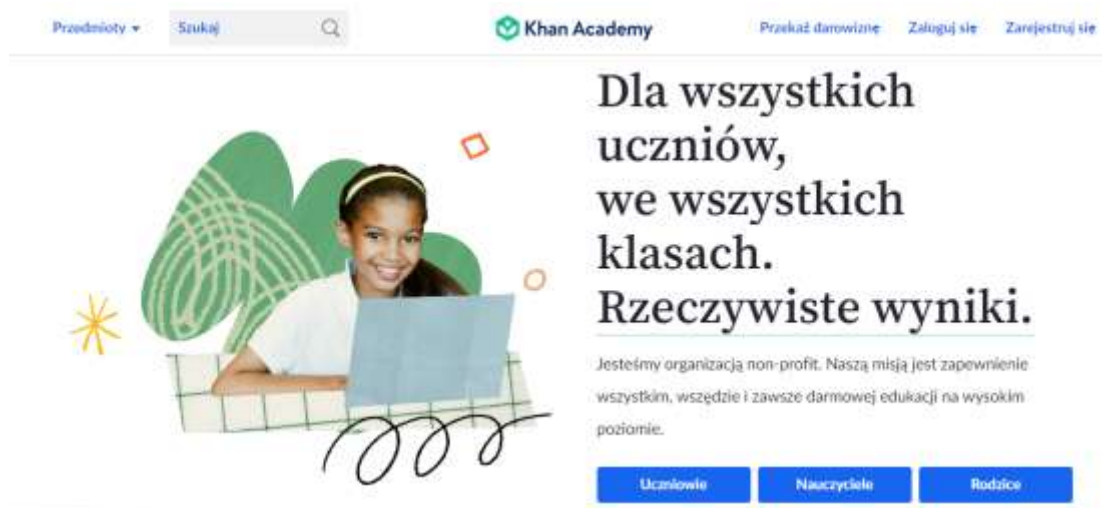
Przedmioty ▾ Szukaj

Khan Academy

Przekaż darowiznę Zaloguj się Zarejestruj się

Dla wszystkich uczniów, we wszystkich klasach. Rzeczywiste wyniki.

Jesteśmy organizacją non-profit. Naszą misją jest zapewnienie wszystkim, wszędzie i zawsze darmowej edukacji na wysokim poziomie.

Uczniowie Nauczyciele Rodzice